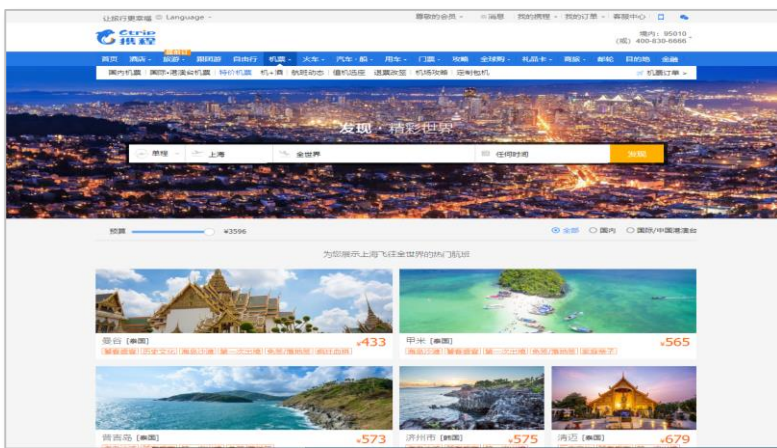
让旅行更幸福 Language 尊敬的会员 消息 我的携程 我的订单 客服中心

Ctrip 携程 境内：95010 (或) 400-830-6666

首页 酒店 旅游 跟团游 自由行 机票 火车 汽车·船 用车 门票 攻略 全球购 礼品卡 商旅 邮轮 目的地 金融

国内机票 国际·港澳台机票 特价机票 机+酒 航班动态 值机选座 退票改签 机场攻略 定制包机 机票订单

发现 · 精彩世界

单程 上海 全世界 任何时间 发现

预算 ¥3596 全部 国内 国际/中国港澳台

为您展示上海飞往全世界的热门航线

曼谷 [泰国] ¥433

甲米 [泰国] ¥565

黄貂岛 [泰国] ¥573

济州市 [韩国] ¥575

清迈 [泰国] ¥679